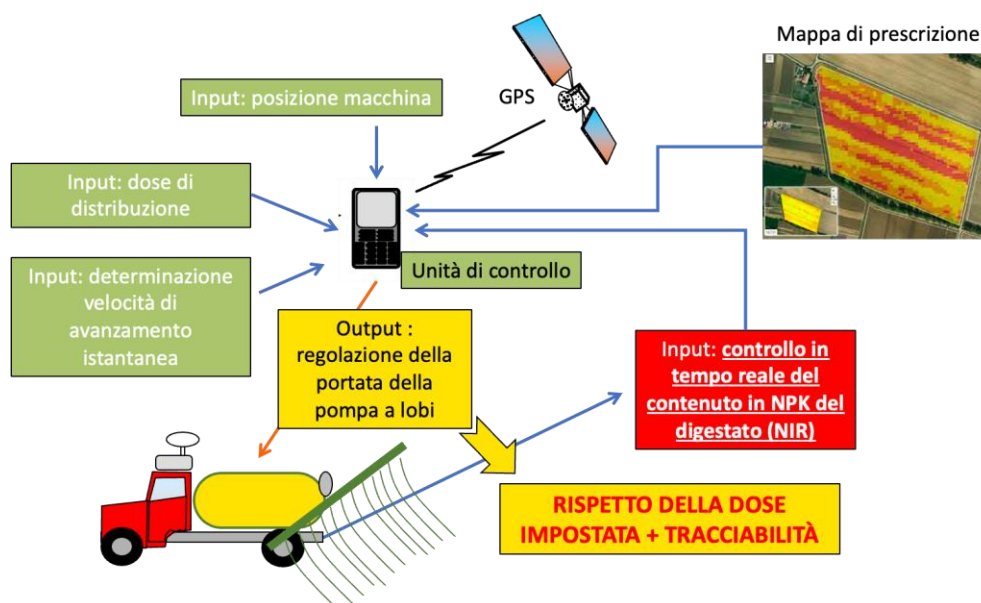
Mappa di prescrizione

GPS

Input: posizione macchina

Input: dose di distribuzione

Input: determinazione velocità di avanzamento istantanea

Unità di controllo

Output : regolazione della portata della pompa a lobi

Input: controllo in tempo reale del contenuto in NPK del digestato (NIR)

RISPETTO DELLA DOSE IMPOSTATA + TRACCIABILITÀ